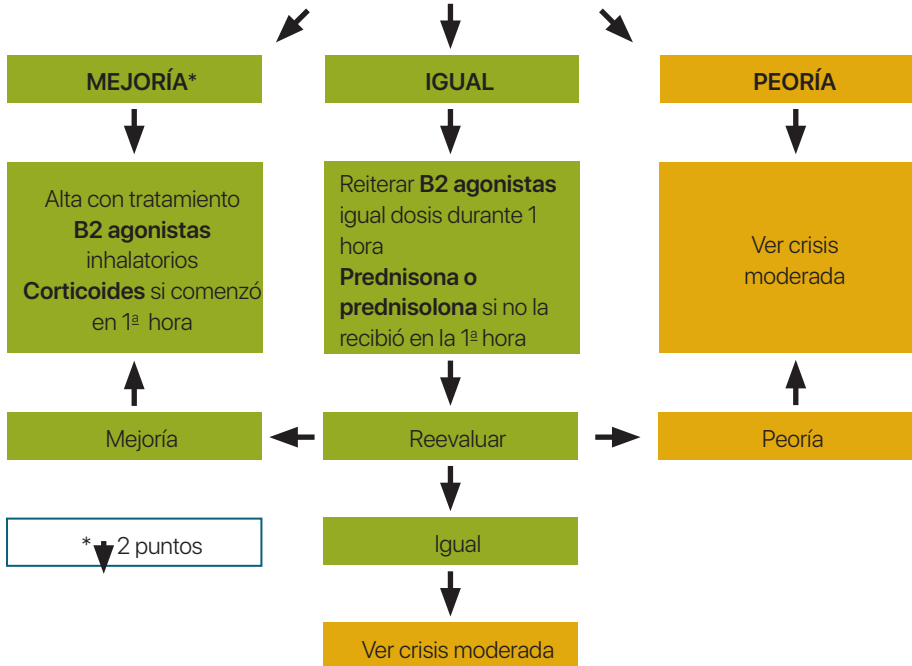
MEJORÍA*

IGUAL

PEORÍA

Alta con tratamiento **B2 agonistas** inhalatorios **Corticoides** si comenzó en 1ª hora

Reiterar **B2 agonistas** igual dosis durante 1 hora **Prednisona o prednisolona** si no la recibió en la 1ª hora

Ver crisis moderada

Mejoría

Reevaluar

Peoría

* ↓ 2 puntos

Igual

Ver crisis moderada